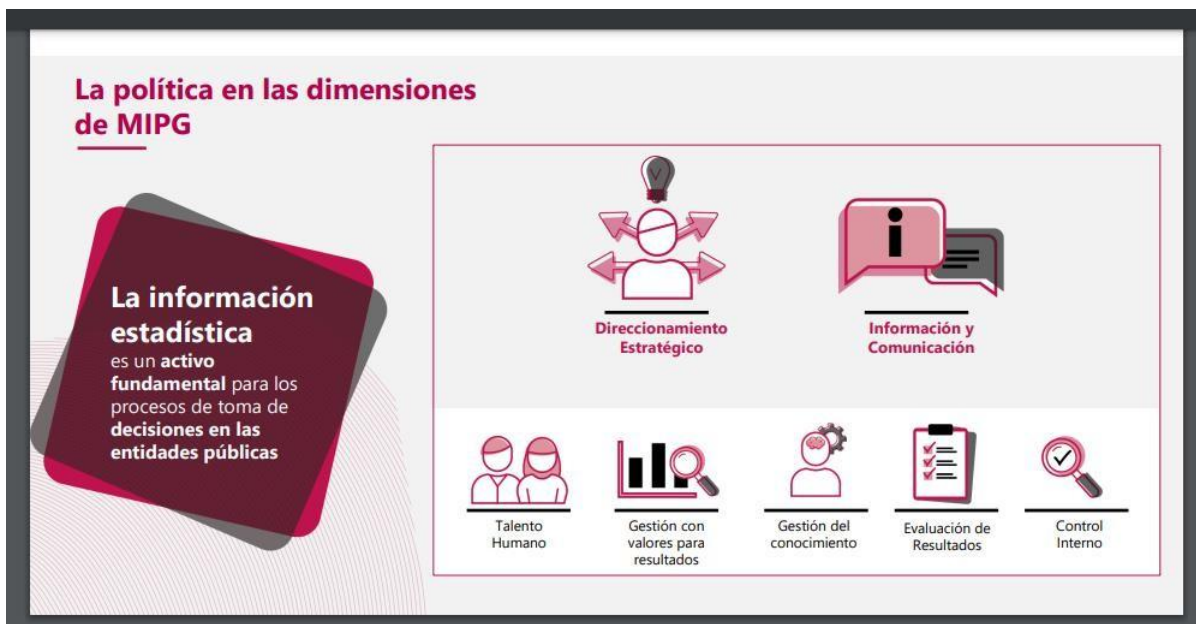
La política en las dimensiones de MIPG

La información estadística es un activo fundamental para los procesos de toma de decisiones en las entidades públicas

Direccionamiento Estratégico

Información y Comunicación

Talento Humano

Gestión con valores para resultados

Gestión del conocimiento

Evaluación de Resultados

Control Interno